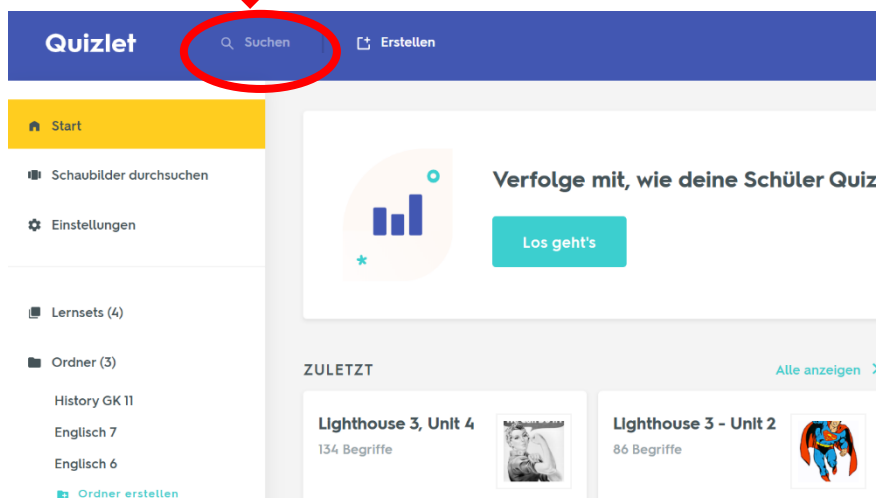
Quizlet

Suchen

Erstellen

Start

Schaubilder durchsuchen

Einstellungen

Lernsets (4)

Ordner (3)

History GK 11

Englisch 7

Englisch 6

Ordner erstellen

Verfolge mit, wie deine Schüler Quiz

Los geht's

ZULETZT

Alle anzeigen

Lighthouse 3, Unit 4

134 Begriffe

Lighthouse 3 - Unit 2

86 Begriffe